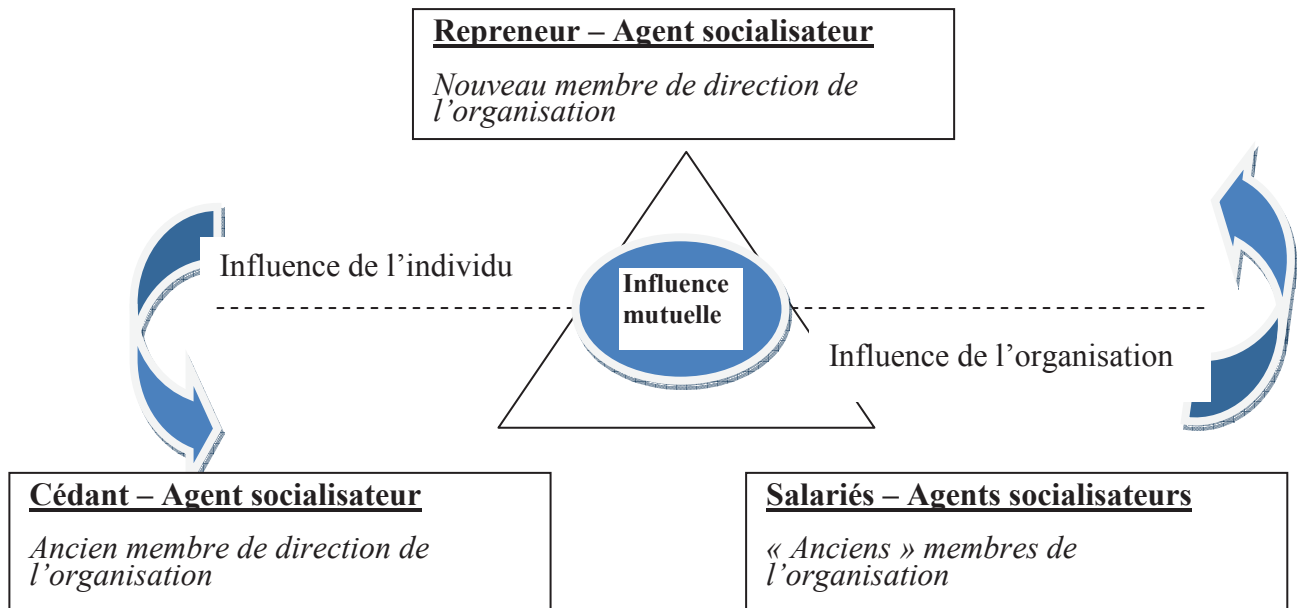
Repreneur – Agent socialisateur

Nouveau membre de direction de l'organisation

Influence de l'individu

Influence mutuelle

Influence de l'organisation

Cédant – Agent socialisateur

Ancien membre de direction de l'organisation

Salariés – Agents socialisateurs

« Anciens » membres de l'organisation